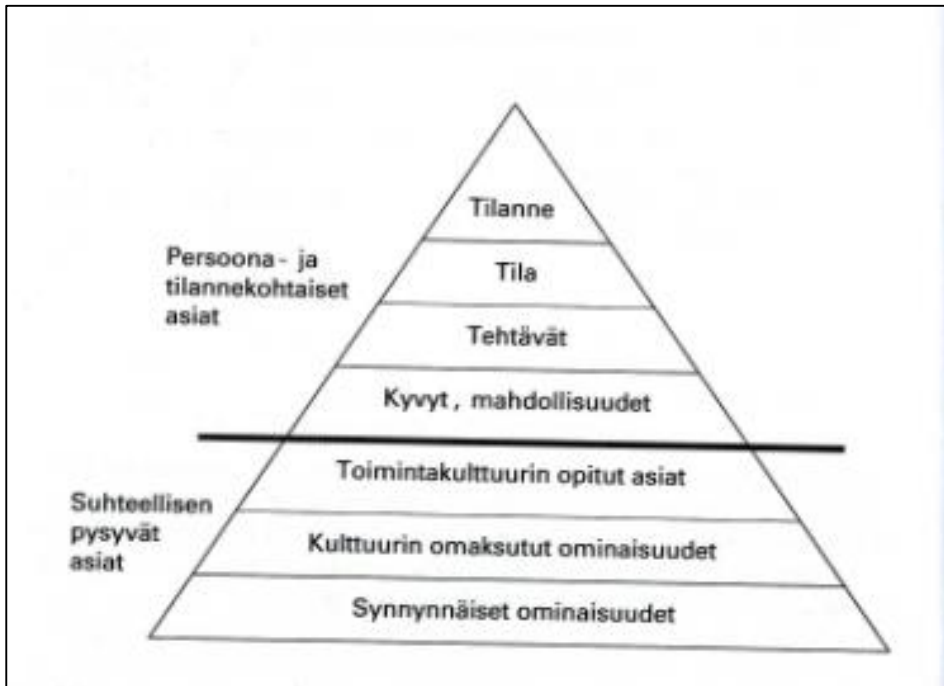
Persoona - ja tilannekohtaiset asiat

Tilanne

Tila

Tehtävät

Kyvyt , mahdollisuudet

Suhteellisen pysyvät asiat

Toimintakulttuurin opitut asiat

Kulttuurin omaksutut ominaisuudet

Synnynnäiset ominaisuudet